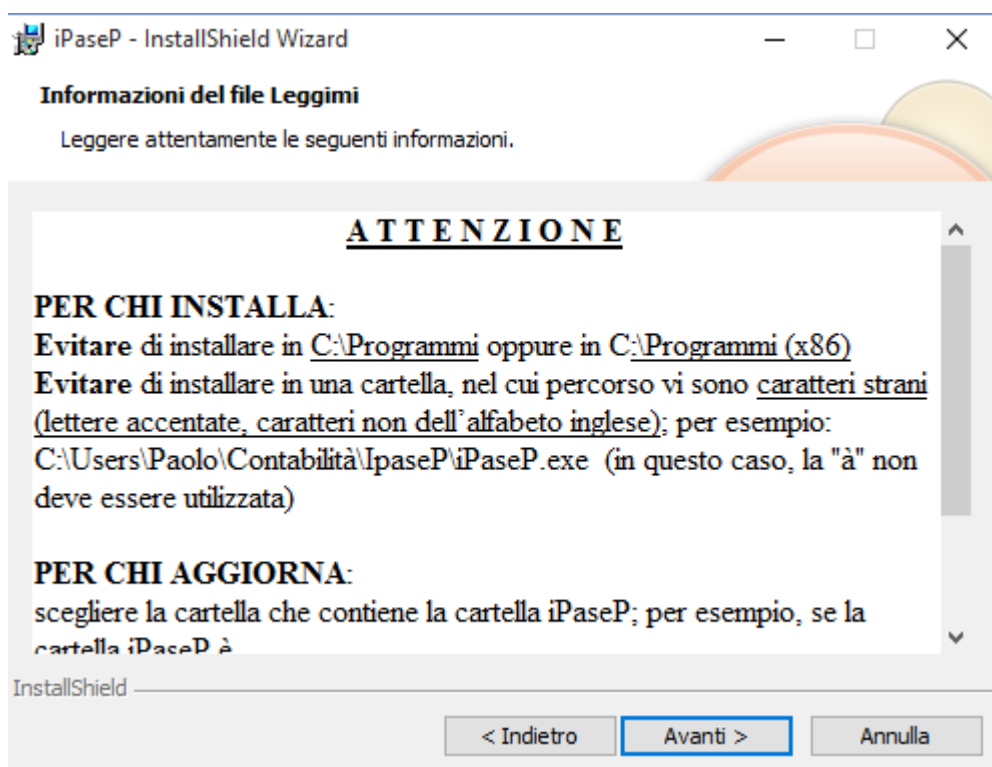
iPaseP - InstallShield Wizard

Informazioni del file Leggimi

Leggere attentamente le seguenti informazioni.

ATTENZIONE

PER CHI INSTALLA:
Evitare di installare in C:\Programmi oppure in C:\Programmi (x86)
Evitare di installare in una cartella, nel cui percorso vi sono caratteri strani (lettere accentate, caratteri non dell'alfabeto inglese); per esempio: C:\Users\Paolo\Contabilità\IpaseP\iPaseP.exe (in questo caso, la "à" non deve essere utilizzata)

PER CHI AGGIORNA:
scegliere la cartella che contiene la cartella iPaseP; per esempio, se la cartella iPaseP è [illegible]

InstallShield

< Indietro
Avanti >
Annulla